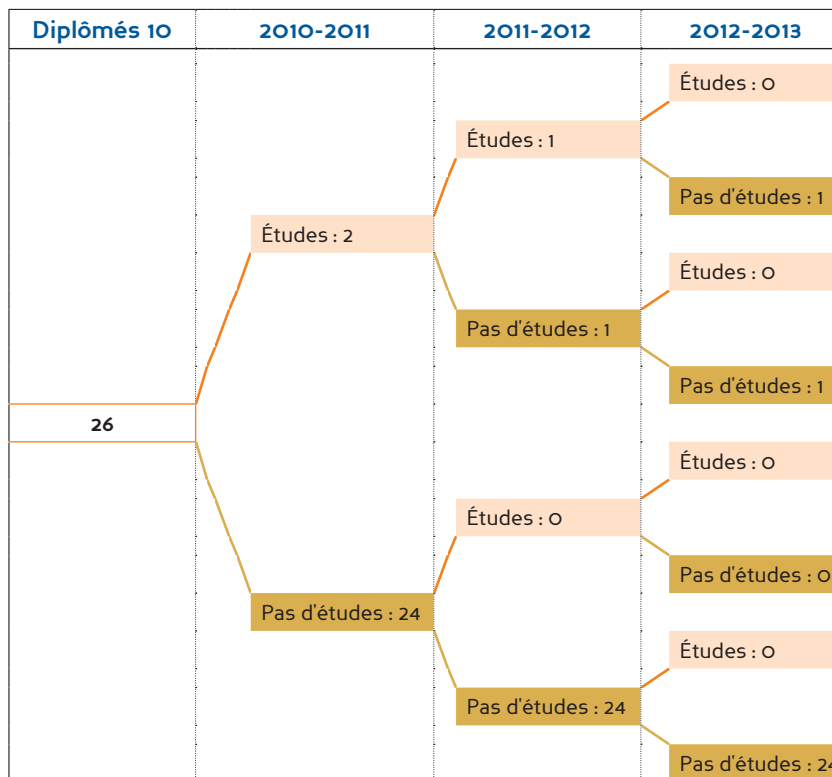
Diplômés 10

2010-2011

2011-2012

2012-2013

Études : 0

Études : 1

Pas d'études : 1

Études : 2

Études : 0

Pas d'études : 1

Pas d'études : 1

26

Études : 0

Études : 0

Pas d'études : 0

Pas d'études : 24

Études : 0

Pas d'études : 24

Pas d'études : 2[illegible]